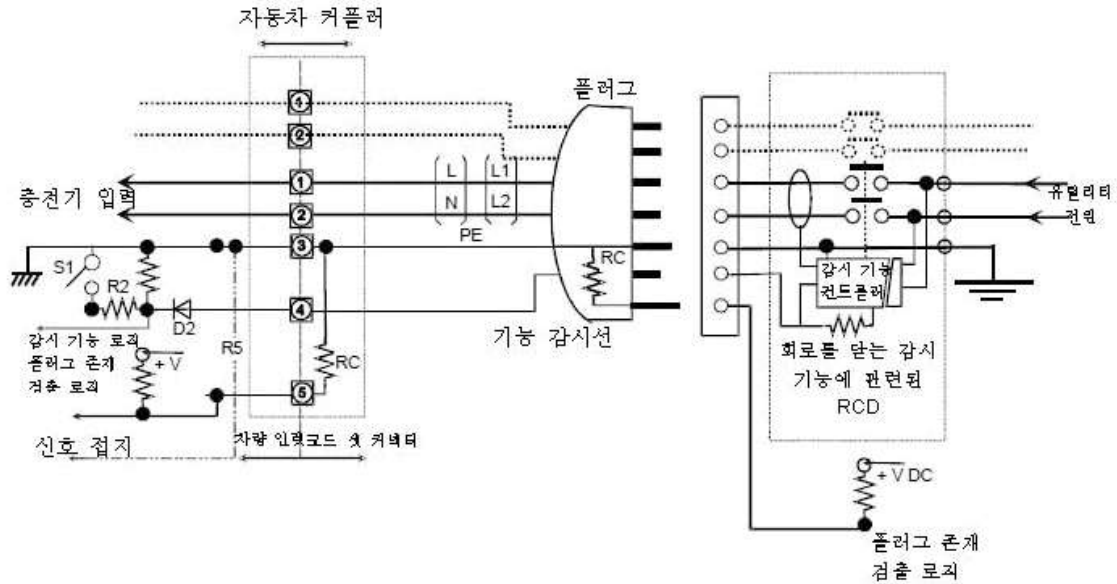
자동차 커플러

플러그

①
②
①
②
③
④
⑤

충전기 입력

L
N
L1
L2
PE

S1
R2
D2
RC
RC
R5

감시 기능 로직
플러그 존재
검출 로직

+V

신호 접지

자량 인렛코드 셋 커넥터

기능 감시선

유틸리티
전원

감시 기능
컨트롤러

회로를 닫는 감시
기능에 관련된
RCD

+V DC

플러그 존재
검출 로직